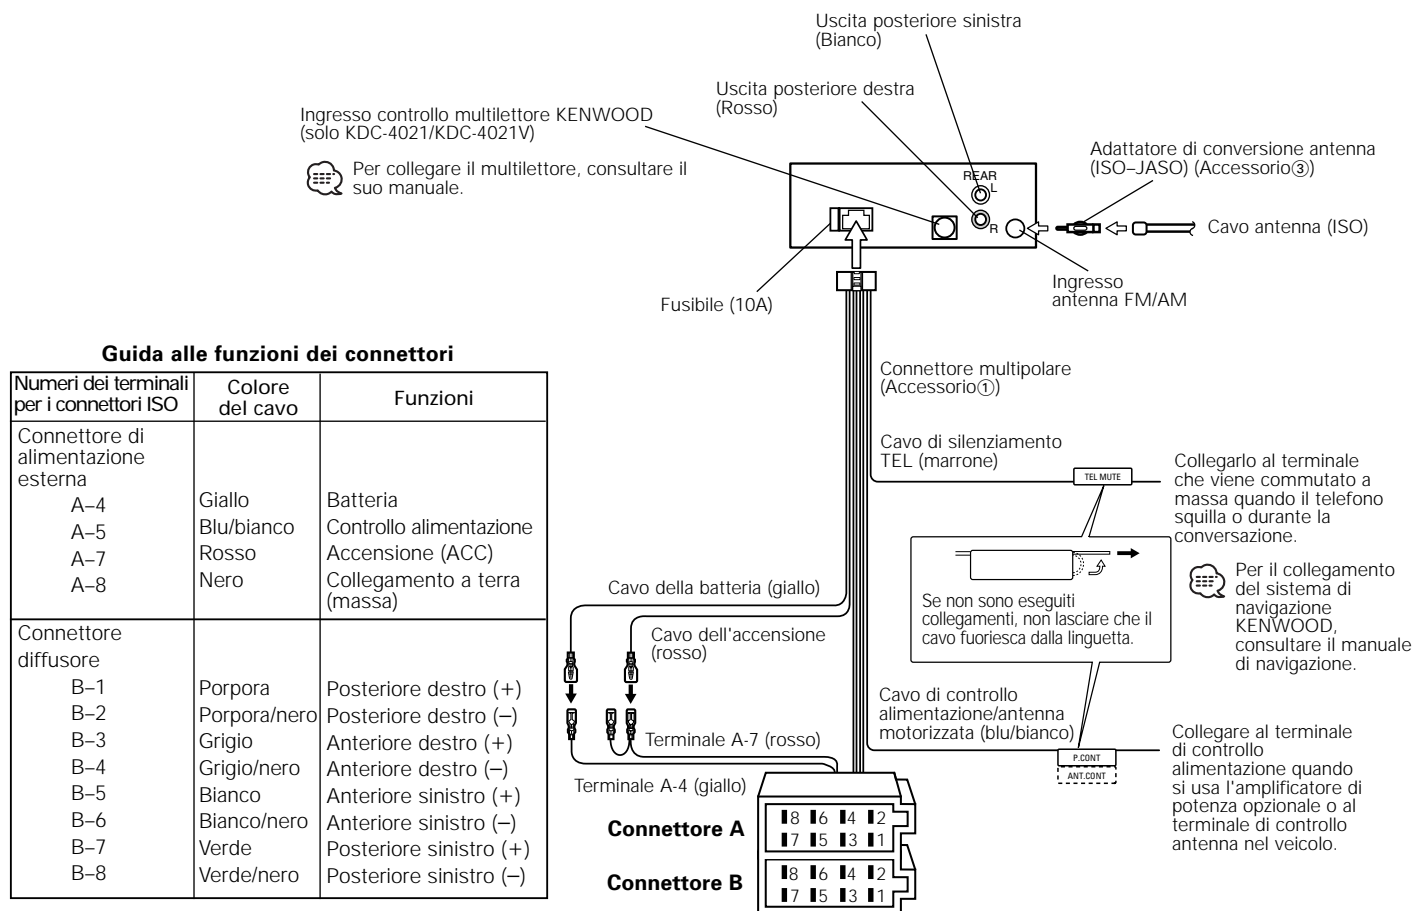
Uscita posteriore sinistra (Bianco)

Uscita posteriore destra (Rosso)

Ingresso controllo multilettore KENWOOD (solo KDC-4021/KDC-4021V)

Per collegare il multilettore, consultare il suo manuale.

REAR
L
R

Adattatore di conversione antenna (ISO–JASO) (Accessorio③)

Cavo antenna (ISO)

Ingresso antenna FM/AM

Fusibile (10A)

Guida alle funzioni dei connettori

| Numeri dei terminali per i connettori ISO | Colore del cavo | Funzioni |
|---|---|---|
| Connettore di alimentazione esterna | | |
| A–4 | Giallo | Batteria |
| A–5 | Blu/bianco | Controllo alimentazione |
| A–7 | Rosso | Accensione (ACC) |
| A–8 | Nero | Collegamento a terra (massa) |
| Connettore diffusore | | |
| B–1 | Porpora | Posteriore destro (+) |
| B–2 | Porpora/nero | Posteriore destro (–) |
| B–3 | Grigio | Anteriore destro (+) |
| B–4 | Grigio/nero | Anteriore destro (–) |
| B–5 | Bianco | Anteriore sinistro (+) |
| B–6 | Bianco/nero | Anteriore sinistro (–) |
| B–7 | Verde | Posteriore sinistro (+) |
| B–8 | Verde/nero | Posteriore sinistro (–) |

Connettore multipolare (Accessorio①)

Cavo di silenziamento TEL (marrone)

TEL MUTE

Collegarlo al terminale che viene commutato a massa quando il telefono squilla o durante la conversazione.

Se non sono eseguiti collegamenti, non lasciare che il cavo fuoriesca dalla linguetta.

Per il collegamento del sistema di navigazione KENWOOD, consultare il manuale di navigazione.

Cavo della batteria (giallo)

Cavo dell'accensione (rosso)

Cavo di controllo alimentazione/antenna motorizzata (blu/bianco)

P.CONT
ANT.CONT

Collegare al terminale di controllo alimentazione quando si usa l'amplificatore di potenza opzionale o al terminale di controllo antenna nel veicolo.

Terminale A-7 (rosso)

Terminale A-4 (giallo)

Connettore A
8 6 4 2
7 5 3 1

Connettore B
8 6 4 2
7 5 3 1